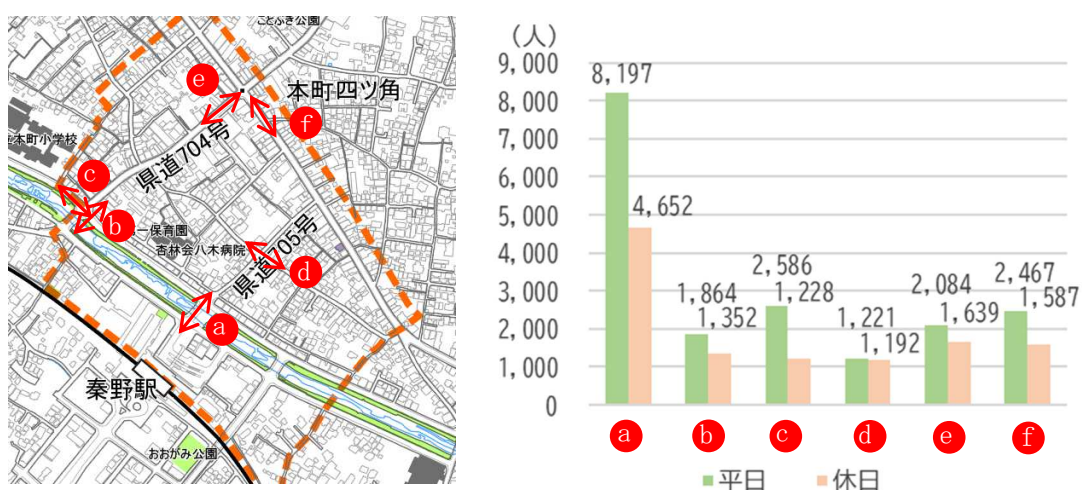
ことぶき公園
e
本町四ツ角
f
本町小学校
県道704号
c
b
保育園
杏林会八木病院
県道705号
d
a
秦野駅
おおがみ公園

(人)
9,000
8,000
7,000
6,000
5,000
4,000
3,000
2,000
1,000
0

8,197
4,652
1,864
1,352
2,586
1,228
1,221
1,192
2,084
1,639
2,467
1,587

a
b
c
d
e
f

平日
休日